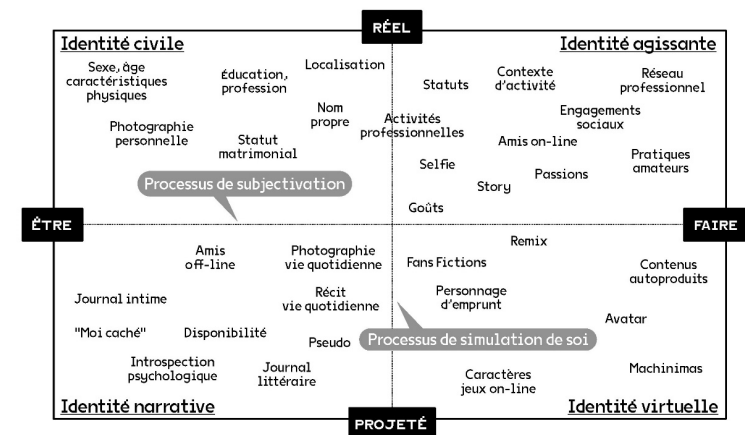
RÉEL

Identité civile

Identité agissante

Sexe, âge caractéristiques physiques

Éducation, profession

Localisation

Statuts

Contexte d'activité

Réseau professionnel

Nom propre

Activités professionnelles

Engagements sociaux

Photographie personnelle

Statut matrimonial

Amis on-line

Pratiques amateurs

Selfie

Passions

Processus de subjectivation

Story

Goûts

ÊTRE

FAIRE

Remix

Amis off-line

Photographie vie quotidienne

Fans Fictions

Contenus autoproduits

Journal intime

Récit vie quotidienne

Personnage d'emprunt

Avatar

"Moi caché"

Disponibilité

Pseudo

Processus de simulation de soi

Introspection psychologique

Journal littéraire

Machinimas

Caractères jeux on-line

Identité narrative

PROJETÉ

Identité virtuelle